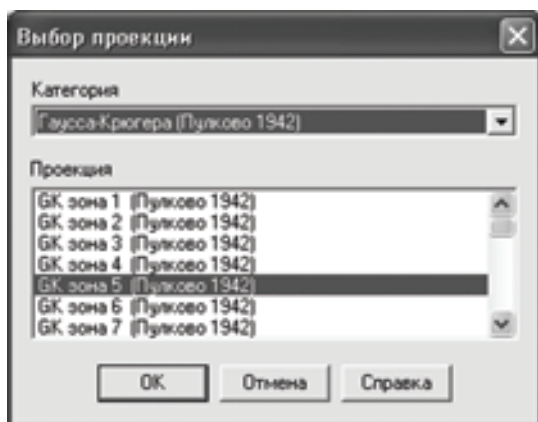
Выбор проекции

Категория

Гаусса-Крюгера (Пулково 1942)

Проекция

GK зона 1 (Пулково 1942)
GK зона 2 (Пулково 1942)
GK зона 3 (Пулково 1942)
GK зона 4 (Пулково 1942)
GK зона 5 (Пулково 1942)
GK зона 6 (Пулково 1942)
GK зона 7 (Пулково 1942)

OK

Отмена

Справка